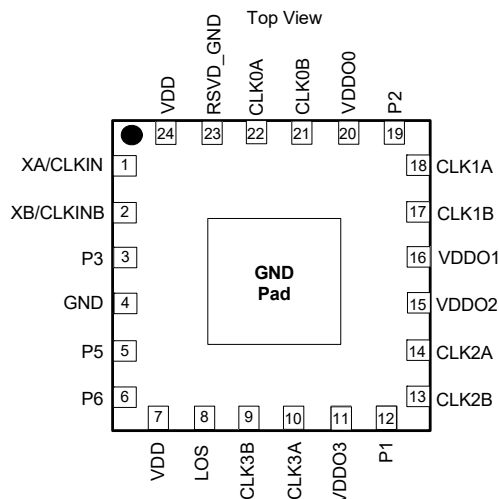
Top View

VDD 24
RSVD_GND 23
CLK0A 22
CLK0B 21
VDDO0 20
P2 19

XA/CLKIN 1
XB/CLKINB 2
P3 3
GND 4
P5 5
P6 6

18 CLK1A
17 CLK1B
16 VDDO1
15 VDDO2
14 CLK2A
13 CLK2B

GND Pad

7 VDD
8 LOS
9 CLK3B
10 CLK3A
11 VDDO3
12 P1